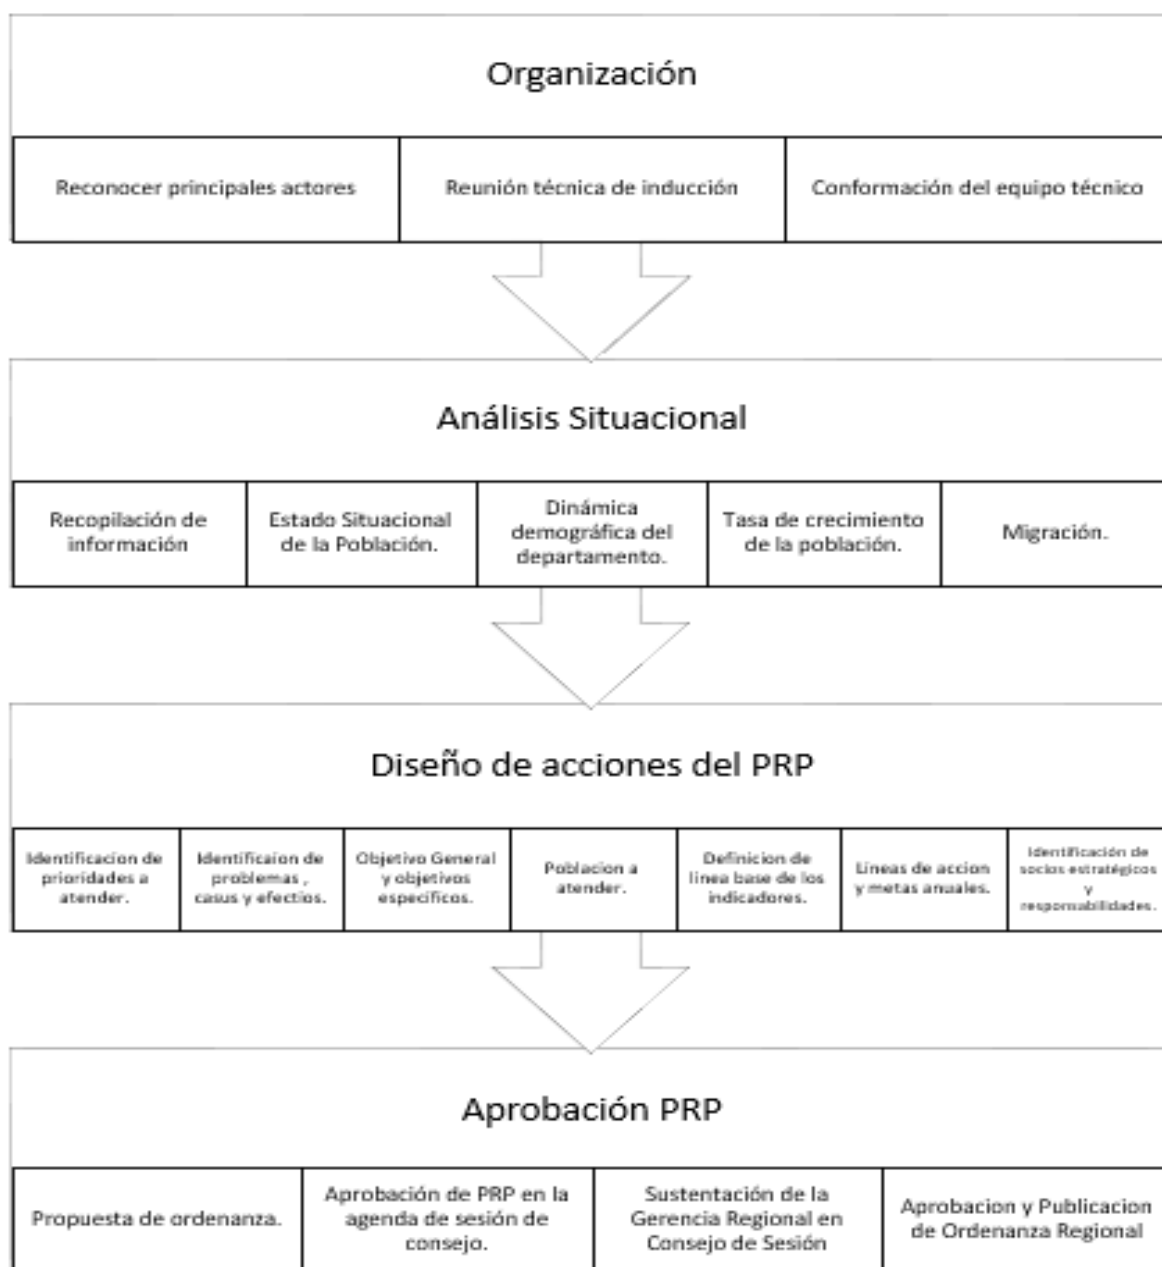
Organización

| Reconocer principales actores | Reunión técnica de inducción | Conformación del equipo técnico |
|---|---|---|

Análisis Situacional

| Recopilación de información | Estado Situacional de la Población. | Dinámica demográfica del departamento. | Tasa de crecimiento de la población. | Migración. |
|---|---|---|---|---|

Diseño de acciones del PRP

| Identificacion de prioridades a atender. | Identificaion de problemas , casus y efectos. | Objetivo General y objetivos especificos. | Poblacion a atender. | Definicion de linea base de los indicadores. | Lineas de accion y metas anuales. | Identificación de socios estratégicos y responsabilidades. |
|---|---|---|---|---|---|---|

Aprobación PRP

| Propuesta de ordenanza. | Aprobación de PRP en la agenda de sesión de consejo. | Sustentación de la Gerencia Regional en Consejo de Sesión | Aprobacion y Publicacion de Ordenanza Regional |
|---|---|---|---|